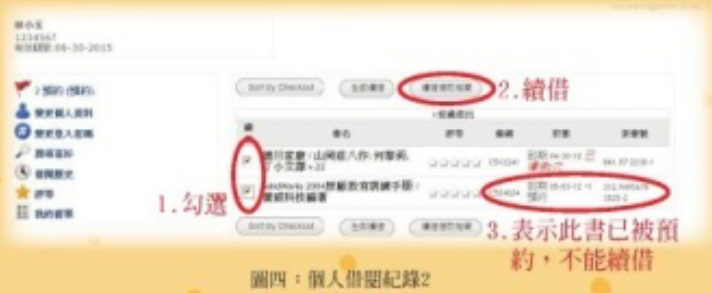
林小玉
1234567
有效期限:06-30-2015

2 預約 (預約)
變更個人資料
變更登入名稱
搜尋紀錄
借閱歷史
評等
我的書單

Sort by Checkout
全部續借
續借選取的館藏
2.續借

1.勾選

3.表示此書已被預約,不能續借

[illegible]
續
書名
評等
條碼
狀態
索書號

山居歲月 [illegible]
C54224
到期 04-30-13
861.57 2238-1

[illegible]
L554604
到期 05-03-12
預約
312.9495s79 2028-2

Sort by Checkout
全部續借
續借選取的館藏

圖四:個人借閱紀錄2